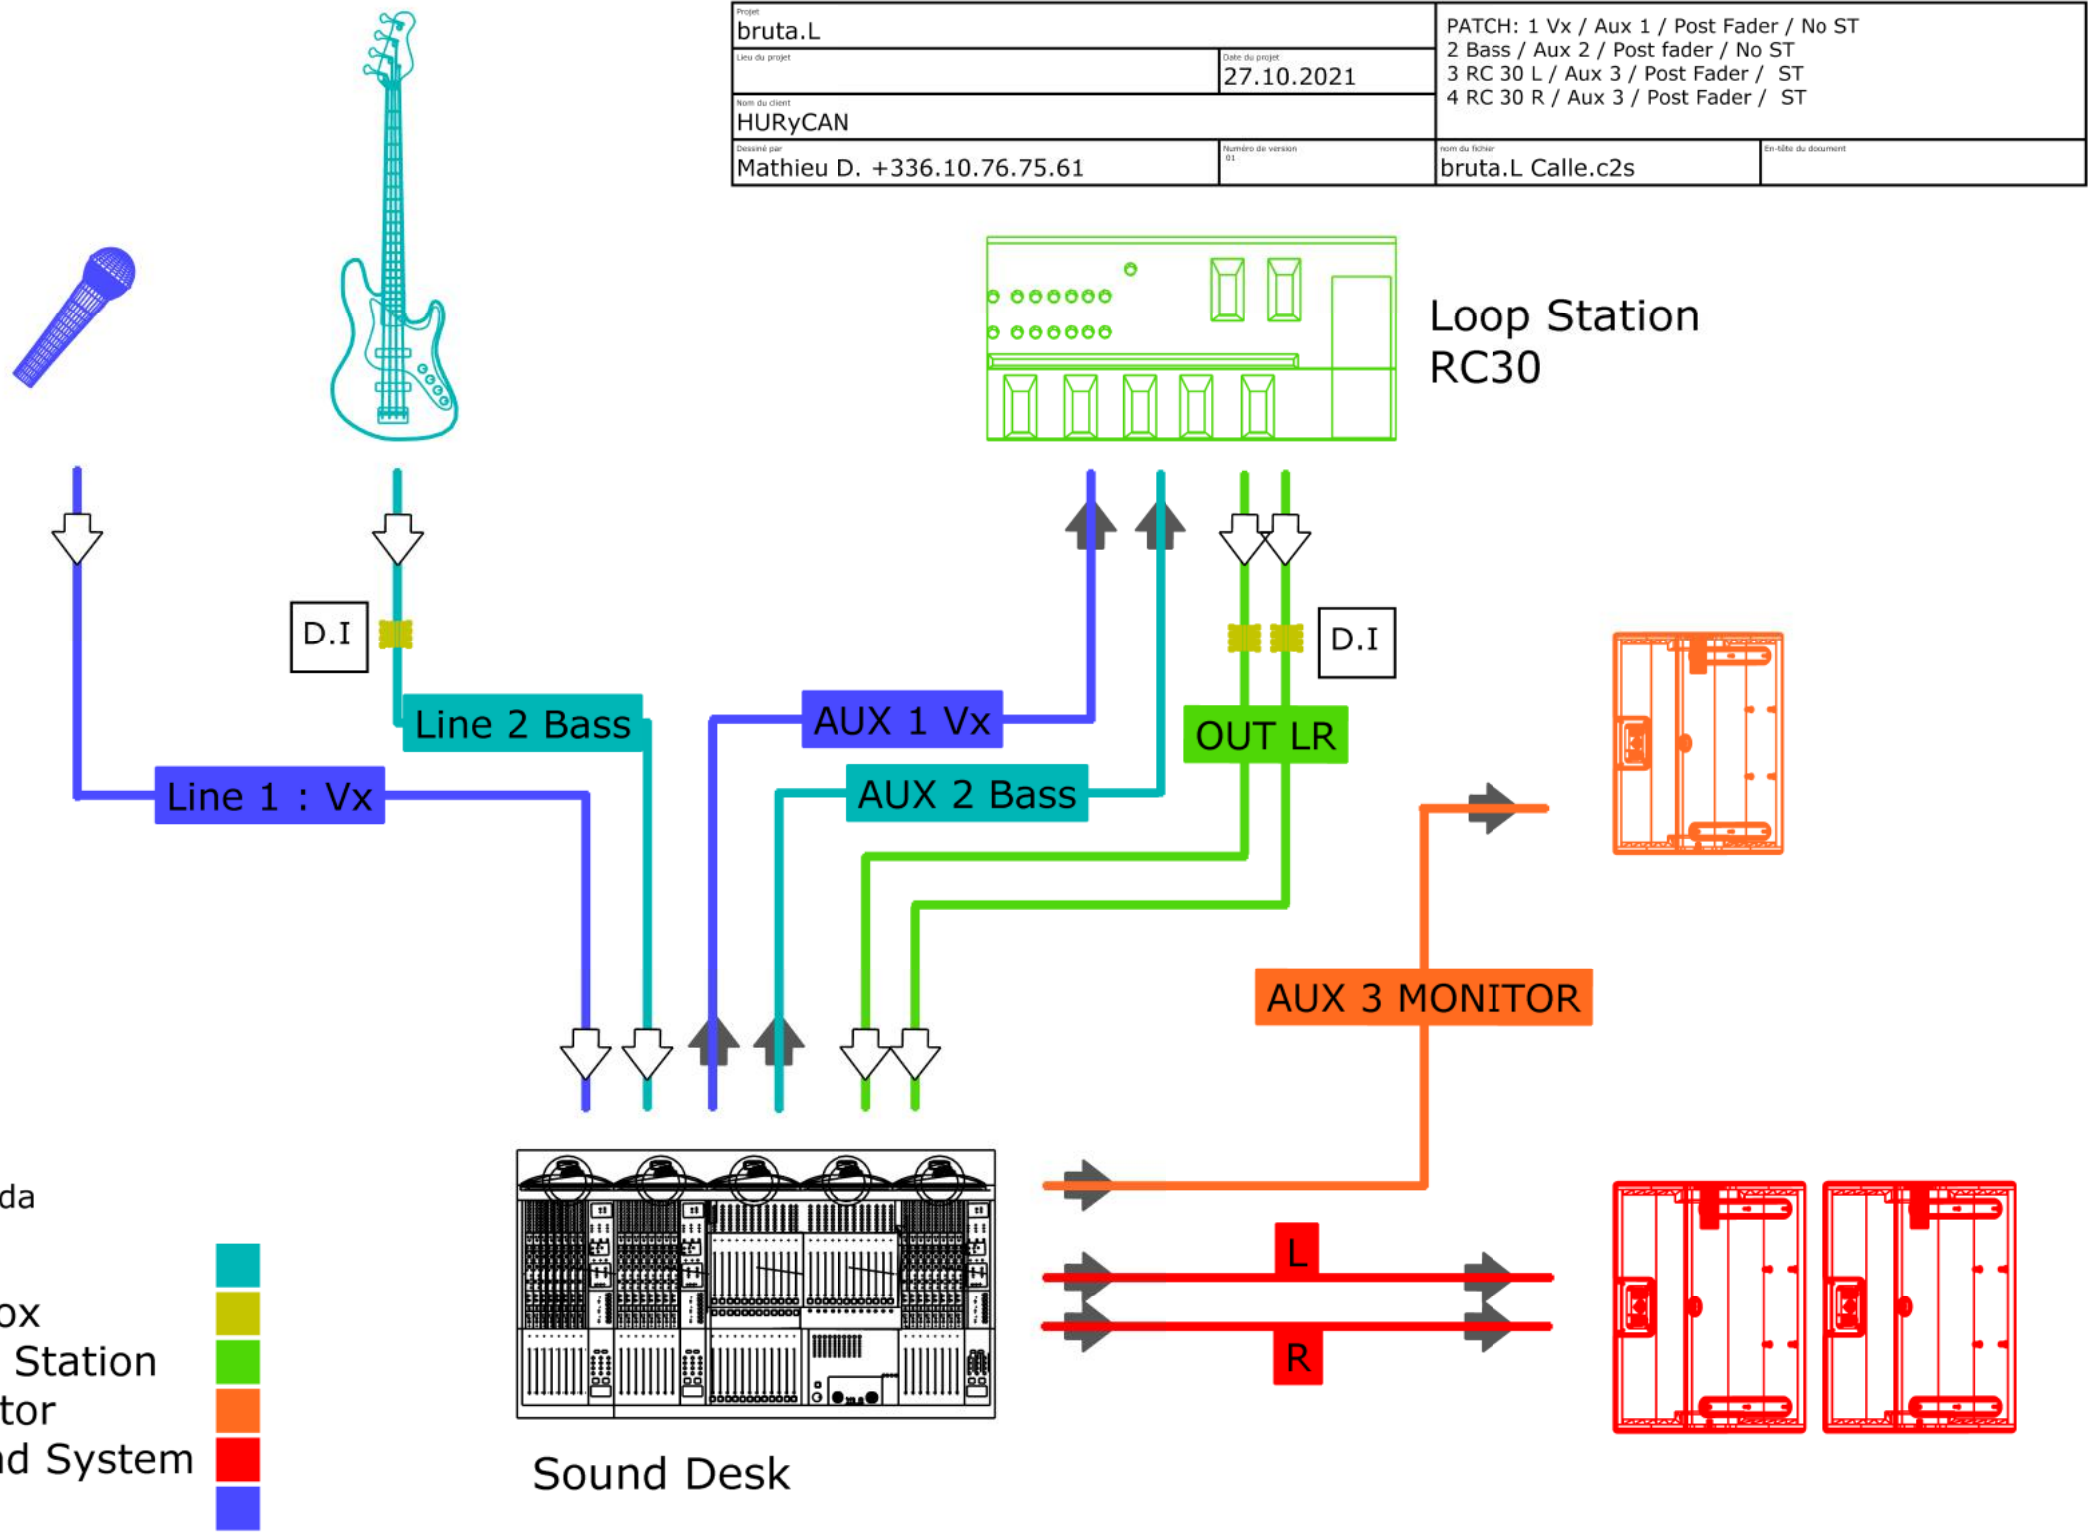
Projet
bruta.L

Lieu du projet

Date du projet
27.10.2021

Nom du client
HURyCAN

Dessiné par
Mathieu D. +336.10.76.75.61

Numéro de version
01

nom du fichier
bruta.L Calle.c2s

En-tête du document

PATCH: 1 Vx / Aux 1 / Post Fader / No ST
2 Bass / Aux 2 / Post fader / No ST
3 RC 30 L / Aux 3 / Post Fader / ST
4 RC 30 R / Aux 3 / Post Fader / ST

Loop Station
RC30

D.I

D.I

Line 2 Bass

AUX 1 Vx

OUT LR

Line 1 : Vx

AUX 2 Bass

AUX 3 MONITOR

L

R

Sound Desk

da

ox
Station
tor
d System